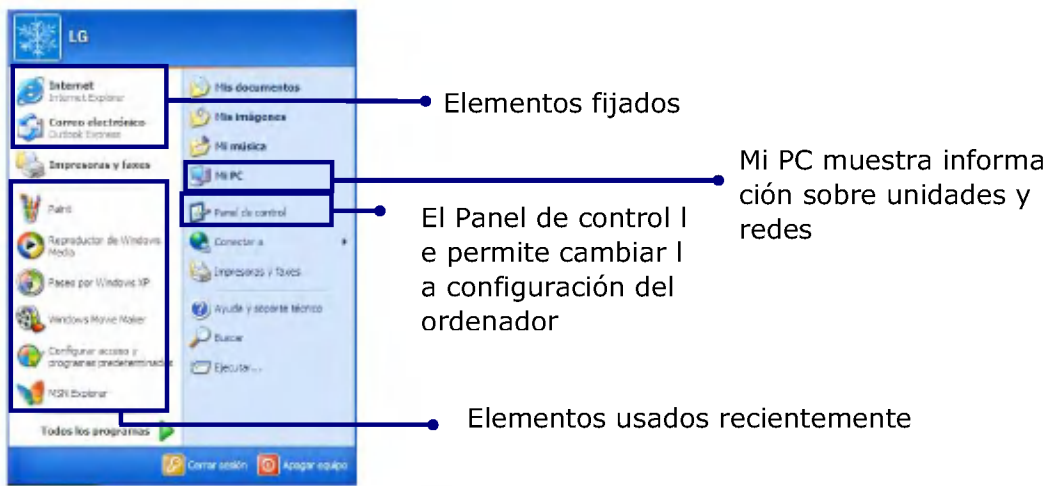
LG

Internet
Internet Explorer

Correo electrónico
Outlook Express

Impresoras y faxes

Paint

Reproductor de Windows Media

Paseo por Windows XP

Windows Movie Maker

Configurar acceso y programas predeterminados

MSN Explorer

Todos los programas

Mis documentos

Mis imágenes

Mi música

Mi PC

Panel de control

Conectar a

Impresoras y faxes

Ayuda y soporte técnico

Buscar

Ejecutar...

Cerrar sesión

Apagar equipo

Elementos fijados

Mi PC muestra información sobre unidades y redes

El Panel de control le permite cambiar la configuración del ordenador

Elementos usados recientemente